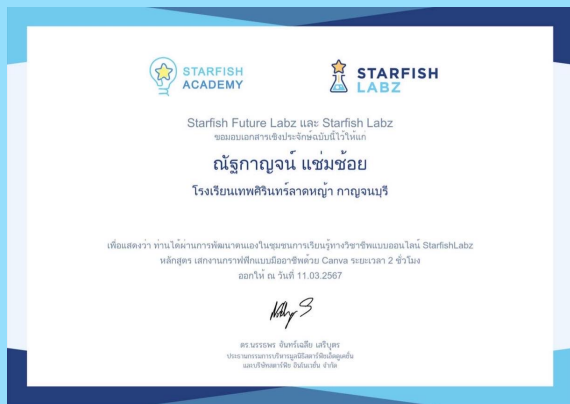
STARFISH ACADEMY

STARFISH LABZ

Starfish Future Labz และ Starfish Labz
ขอมอบเอกสารเชิงประจักษ์ฉบับนี้ไว้ให้แก่

ณัฐกาญจน์ แซ่มช้อย
โรงเรียนเทพศิรินทร์ลาดหญ้า กาญจนบุรี

เพื่อแสดงว่า ท่านได้ผ่านการพัฒนาตนเองในชุมชนการเรียนรู้ทางวิชาชีพแบบออนไลน์ StarfishLabz
หลักสูตร เสกงานกราฟฟิกแบบมืออาชีพด้วย Canva ระยะเวลา 2 ชั่วโมง
ออกให้ ณ วันที่ 11.03.2567

ดร.นรรธพร จันทร์เฉลียว เสริบุตร
ประธานกรรมการบริหารมูลนิธิสตาร์ฟิชเอดูเคชั่น
และบริษัทสตาร์ฟิช อินโนเวชั่น จำกัด